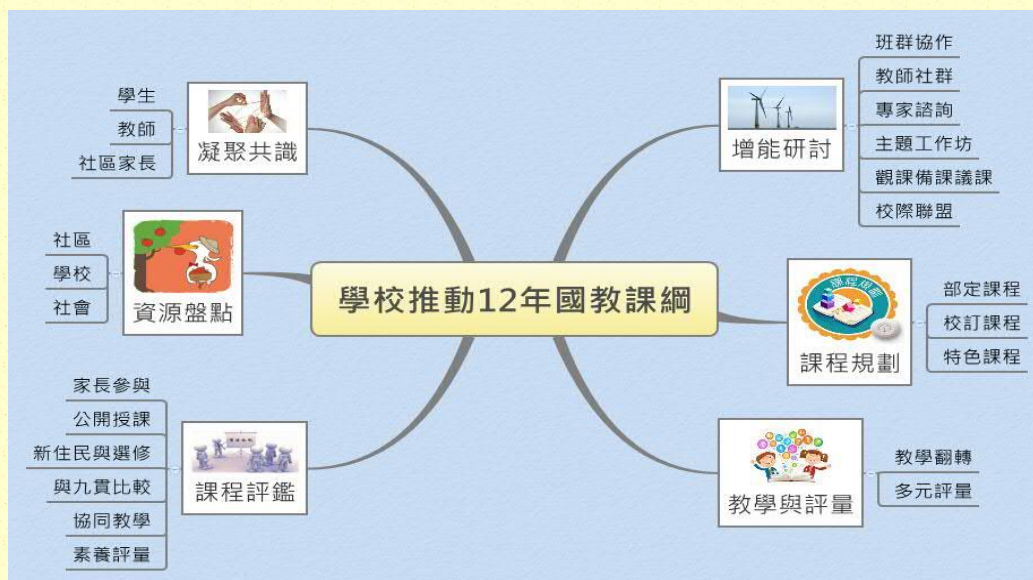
學校推動12年國教課綱

凝聚共識
學生
教師
社區家長

資源盤點
社區
學校
社會

課程評鑑
家長參與
公開授課
新住民與選修
與九貫比較
協同教學
素養評量

增能研討
班群協作
教師社群
專家諮詢
主題工作坊
觀課備課議課
校際聯盟

課程規劃
部定課程
校訂課程
特色課程

教學與評量
教學翻轉
多元評量